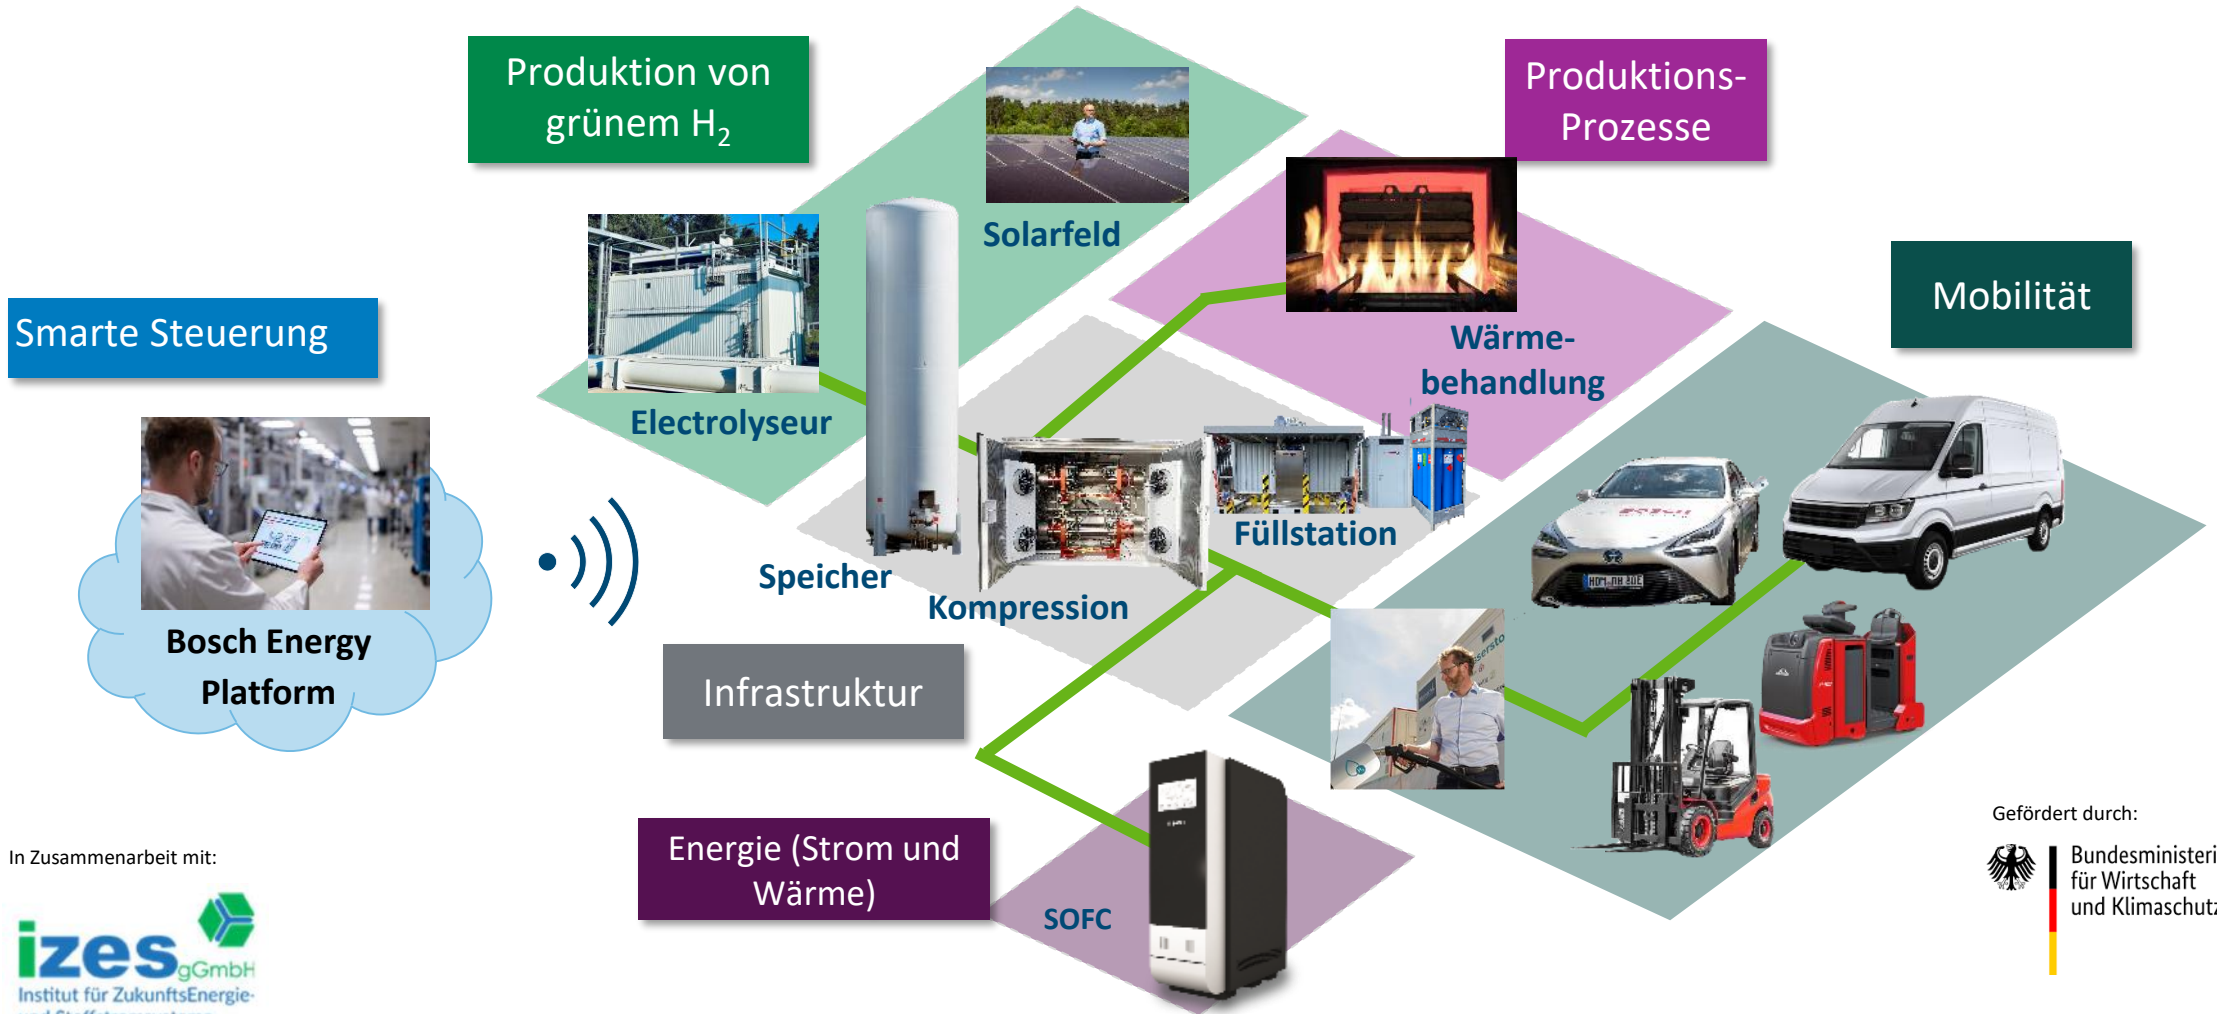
Produktion von grünem $H_2$

Produktions-Prozesse

Solarfeld

Smarte Steuerung

Electrolyseur

Wärme-behandlung

Mobilität

Bosch Energy Platform

Füllstation

Speicher

Kompression

Infrastruktur

Energie (Strom und Wärme)

SOFC

In Zusammenarbeit mit:

izes gGmbH
Institut für ZukunftsEnergie-
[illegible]

Gefördert durch:

Bundesministeri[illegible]
für Wirtschaft
und Klimaschut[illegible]